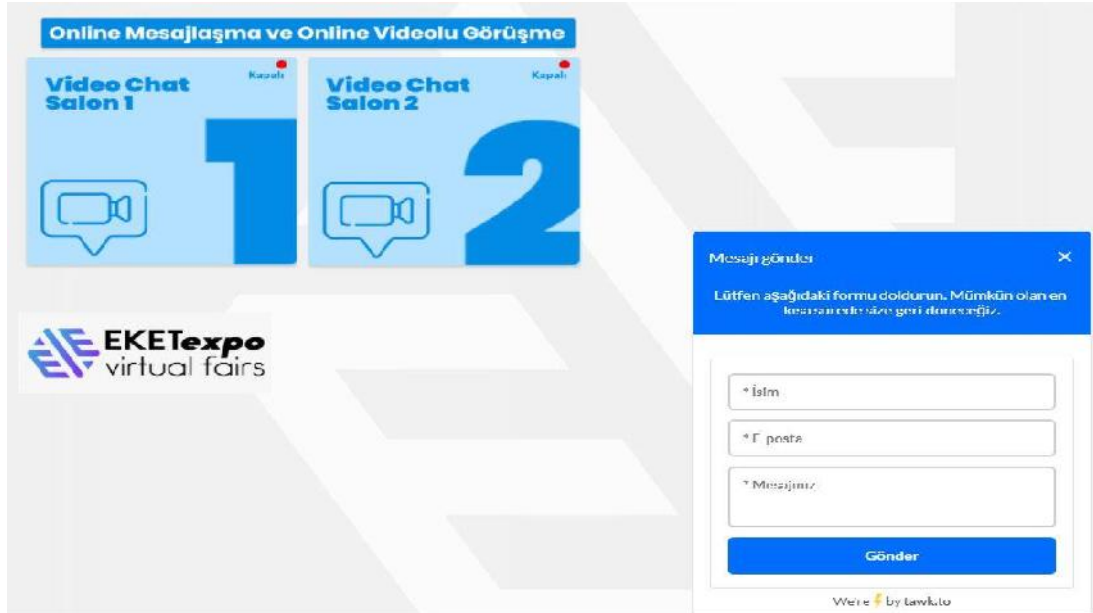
Online Mesajlaşma ve Online Videolu Görüşme

Video Chat Salon 1

Kapalı

1

Video Chat Salon 2

Kapalı

2

EKETexpo virtual fairs

Mesajı gönder

×

Lütfen aşağıdaki formu doldurun. Mümkün olan en kısa sürede size geri döneceğiz.

* İsim

* E posta

* Mesajınız

Gönder

We're ⚡ by tawk.to